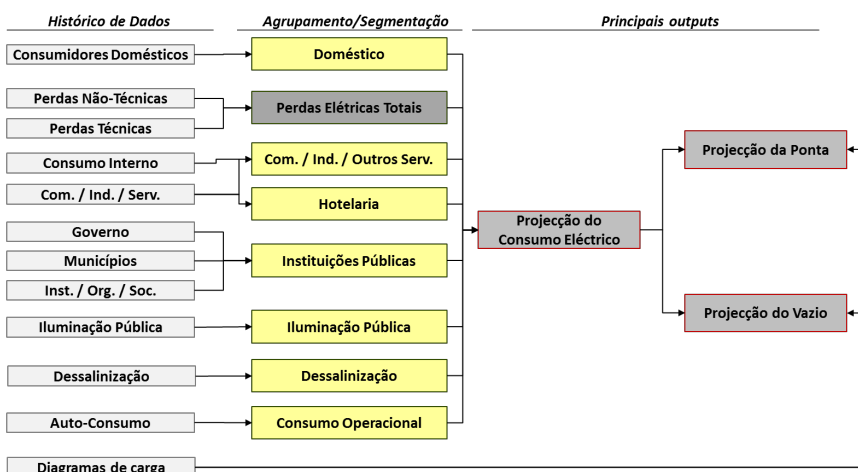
Histórico de Dados

Agrupamento/Segmentação

Principais outputs

Consumidores Domésticos

Doméstico

Perdas Não-Técnicas

Perdas Técnicas

Perdas Elétricas Totais

Consumo Interno

Com. / Ind. / Serv.

Com. / Ind. / Outros Serv.

Hotelaria

Governo

Municípios

Inst. / Org. / Soc.

Instituições Públicas

Projecção do Consumo Eléctrico

Projecção da Ponta

Projecção do Vazio

Iluminação Pública

Iluminação Pública

Dessalinização

Dessalinização

Auto-Consumo

Consumo Operacional

Diagramas de carga